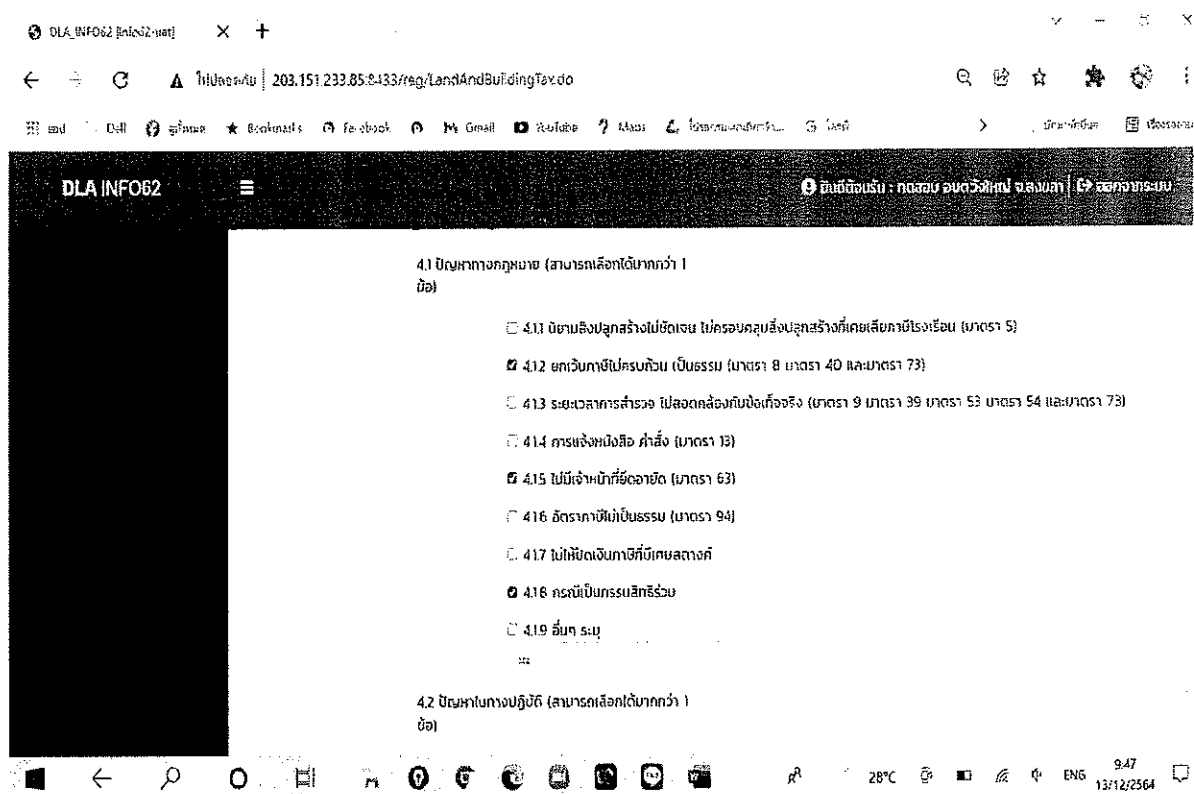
DLA_INFO62 [info62-uat] × +

← → C ▲ ไม่ปลอดภัย | 203.151.233.85:8433/reg/LandAndBuildingTax.do

DLA INFO62 ≡ ยินดีต้อนรับ : ทดสอบ อบต.วังใหญ่ จ.สงขลา | ออกจากระบบ

4.1 ปัญหาทางกฎหมาย (สามารถเลือกได้มากกว่า 1 ข้อ)

4.1.1 นิยามสิ่งปลูกสร้างไม่ชัดเจน ไม่ครอบคลุมสิ่งปลูกสร้างที่เคยเสียภาษีโรงเรือน (มาตรา 5)

4.1.2 ยกเว้นภาษีไม่ครบถ้วน เป็นธรรม (มาตรา 8 มาตรา 40 และมาตรา 73)

4.1.3 ระยะเวลาการสำรวจ ไม่สอดคล้องกับข้อเท็จจริง (มาตรา 9 มาตรา 39 มาตรา 53 มาตรา 54 และมาตรา 73)

4.1.4 การแจ้งหนังสือ คำสั่ง (มาตรา 13)

4.1.5 ไม่มีเจ้าหน้าที่ยึดอายัด (มาตรา 63)

4.1.6 อัตราภาษีไม่เป็นธรรม (มาตรา 94)

4.1.7 ไม่ให้ยึดเงินภาษีที่มีเศษสตางค์

4.1.8 กรณีเป็นกรรมสิทธิ์ร่วม

4.1.9 อื่นๆ ระบุ

4.2 ปัญหาในทางปฏิบัติ (สามารถเลือกได้มากกว่า 1 ข้อ)

28°C ENG 9:47 13/12/2564